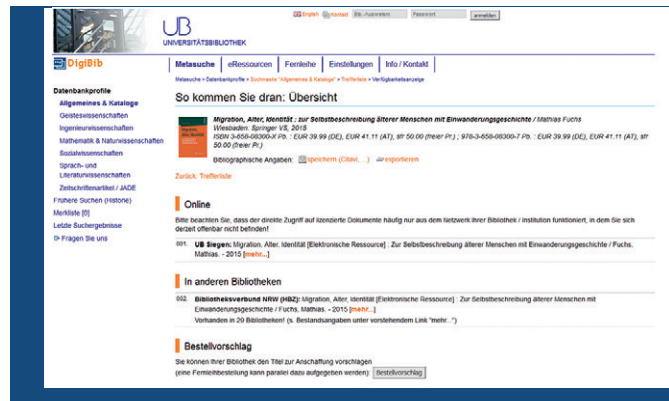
English | Kontakt | Bib.-Ausweisnr. | Passwort | anmelden

UB UNIVERSITÄTSBIBLIOTHEK

DigiBib

Metasuche | eRessourcen | Fernleihe | Einstellungen | Info / Kontakt

Metasuche > Datenbankprofile > Suchmaske "Allgemeines & Kataloge" > Trefferliste > Verfügbarkeitsanzeige

Datenbankprofile
Allgemeines & Kataloge
Geisteswissenschaften
Ingenieurwissenschaften
Mathematik & Naturwissenschaften
Sozialwissenschaften
Sprach- und Literaturwissenschaften
Zeitschriftenartikel / JADE
Frühere Suchen (Historie)
Merkliste [0]
Letzte Suchergebnisse
Fragen Sie uns

So kommen Sie dran: Übersicht

Migration, Alter, Identität : zur Selbstbeschreibung älterer Menschen mit Einwanderungsgeschichte / Mathias Fuchs
Wiesbaden: Springer VS, 2015
ISBN 3-658-08300-X Pb. : EUR 39.99 (DE), EUR 41.11 (AT), sfr 50.00 (freier Pr.) ; 978-3-658-08300-7 Pb. : EUR 39.99 (DE), EUR 41.11 (AT), sfr 50.00 (freier Pr.)

Bibliographische Angaben: speichern (Citavi, ...) exportieren

Zurück: Trefferliste

Online

Bitte beachten Sie, dass der direkte Zugriff auf lizenzierte Dokumente häufig nur aus dem Netzwerk Ihrer Bibliothek / Institution funktioniert, in dem Sie sich derzeit offenbar nicht befinden!

001. UB Siegen: Migration, Alter, Identität [Elektronische Ressource] : Zur Selbstbeschreibung älterer Menschen mit Einwanderungsgeschichte / Fuchs, Mathias. - 2015 [mehr...]

In anderen Bibliotheken

002. Bibliotheksverbund NRW (HBZ): Migration, Alter, Identität [Elektronische Ressource] : Zur Selbstbeschreibung älterer Menschen mit Einwanderungsgeschichte / Fuchs, Mathias. - 2015 [mehr...]
Vorhanden in 20 Bibliotheken! (s. Bestandsangaben unter vorstehendem Link "mehr...")

Bestellvorschlag

Sie können Ihrer Bibliothek den Titel zur Anschaffung vorschlagen
(eine Fernleihbestellung kann parallel dazu aufgegeben werden): Bestellvorschlag